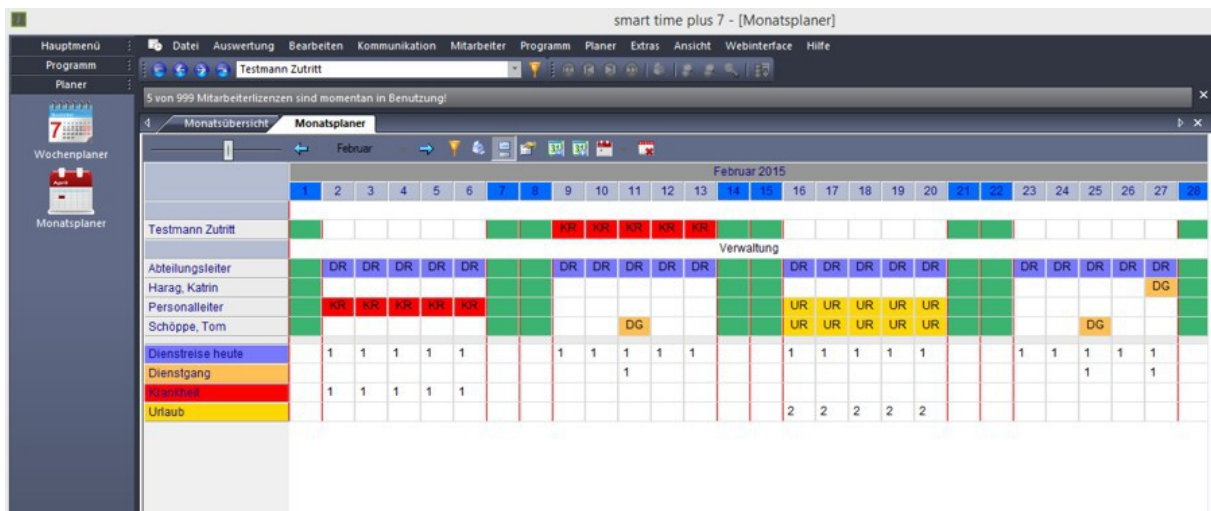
smart time plus 7 - [Monatsplaner]

Hauptmenü
Programm
Planer
Wochenplaner
Monatsplaner

Datei Auswertung Bearbeiten Kommunikation Mitarbeiter Programm Planer Extras Ansicht Webinterface Hilfe

Testmann Zutritt

5 von 999 Mitarbeiterlizenzen sind momentan in Benutzung!

Monatsübersicht Monatsplaner

Februar

Februar 2015

| | 1 | 2 | 3 | 4 | 5 | 6 | 7 | 8 | 9 | 10 | 11 | 12 | 13 | 14 | 15 | 16 | 17 | 18 | 19 | 20 | 21 | 22 | 23 | 24 | 25 | 26 | 27 | 28 |
|---|---|---|---|---|---|---|---|---|---|---|---|---|---|---|---|---|---|---|---|---|---|---|---|---|---|---|---|---|
| Testmann Zutritt | | | | | | | | | KR | KR | KR | KR | KR | | | | | | | | | | | | | | | |
| Verwaltung | | | | | | | | | | | | | | | | | | | | | | | | | | | | |
| Abteilungsleiter | | DR | DR | DR | DR | DR | | | DR | DR | DR | DR | DR | | | DR | DR | DR | DR | DR | | | DR | DR | DR | DR | DR | |
| Harag, Katrin | | | | | | | | | | | | | | | | | | | | | | | | | | | DG | |
| Personalleiter | | KR | KR | KR | KR | KR | | | | | | | | | | UR | UR | UR | UR | UR | | | | | | | | |
| Schöppe, Tom | | | | | | | | | | | DG | | | | | UR | UR | UR | UR | UR | | | | | DG | | | |
| Dienstreise heute | | 1 | 1 | 1 | 1 | 1 | | | 1 | 1 | 1 | 1 | 1 | | | 1 | 1 | 1 | 1 | 1 | | | 1 | 1 | 1 | 1 | 1 | |
| Dienstgang | | | | | | | | | | | 1 | | | | | | | | | | | | | | 1 | | 1 | |
| Krankheit | | 1 | 1 | 1 | 1 | 1 | | | | | | | | | | | | | | | | | | | | | | |
| Urlaub | | | | | | | | | | | | | | | | 2 | 2 | 2 | 2 | 2 | | | | | | | | |